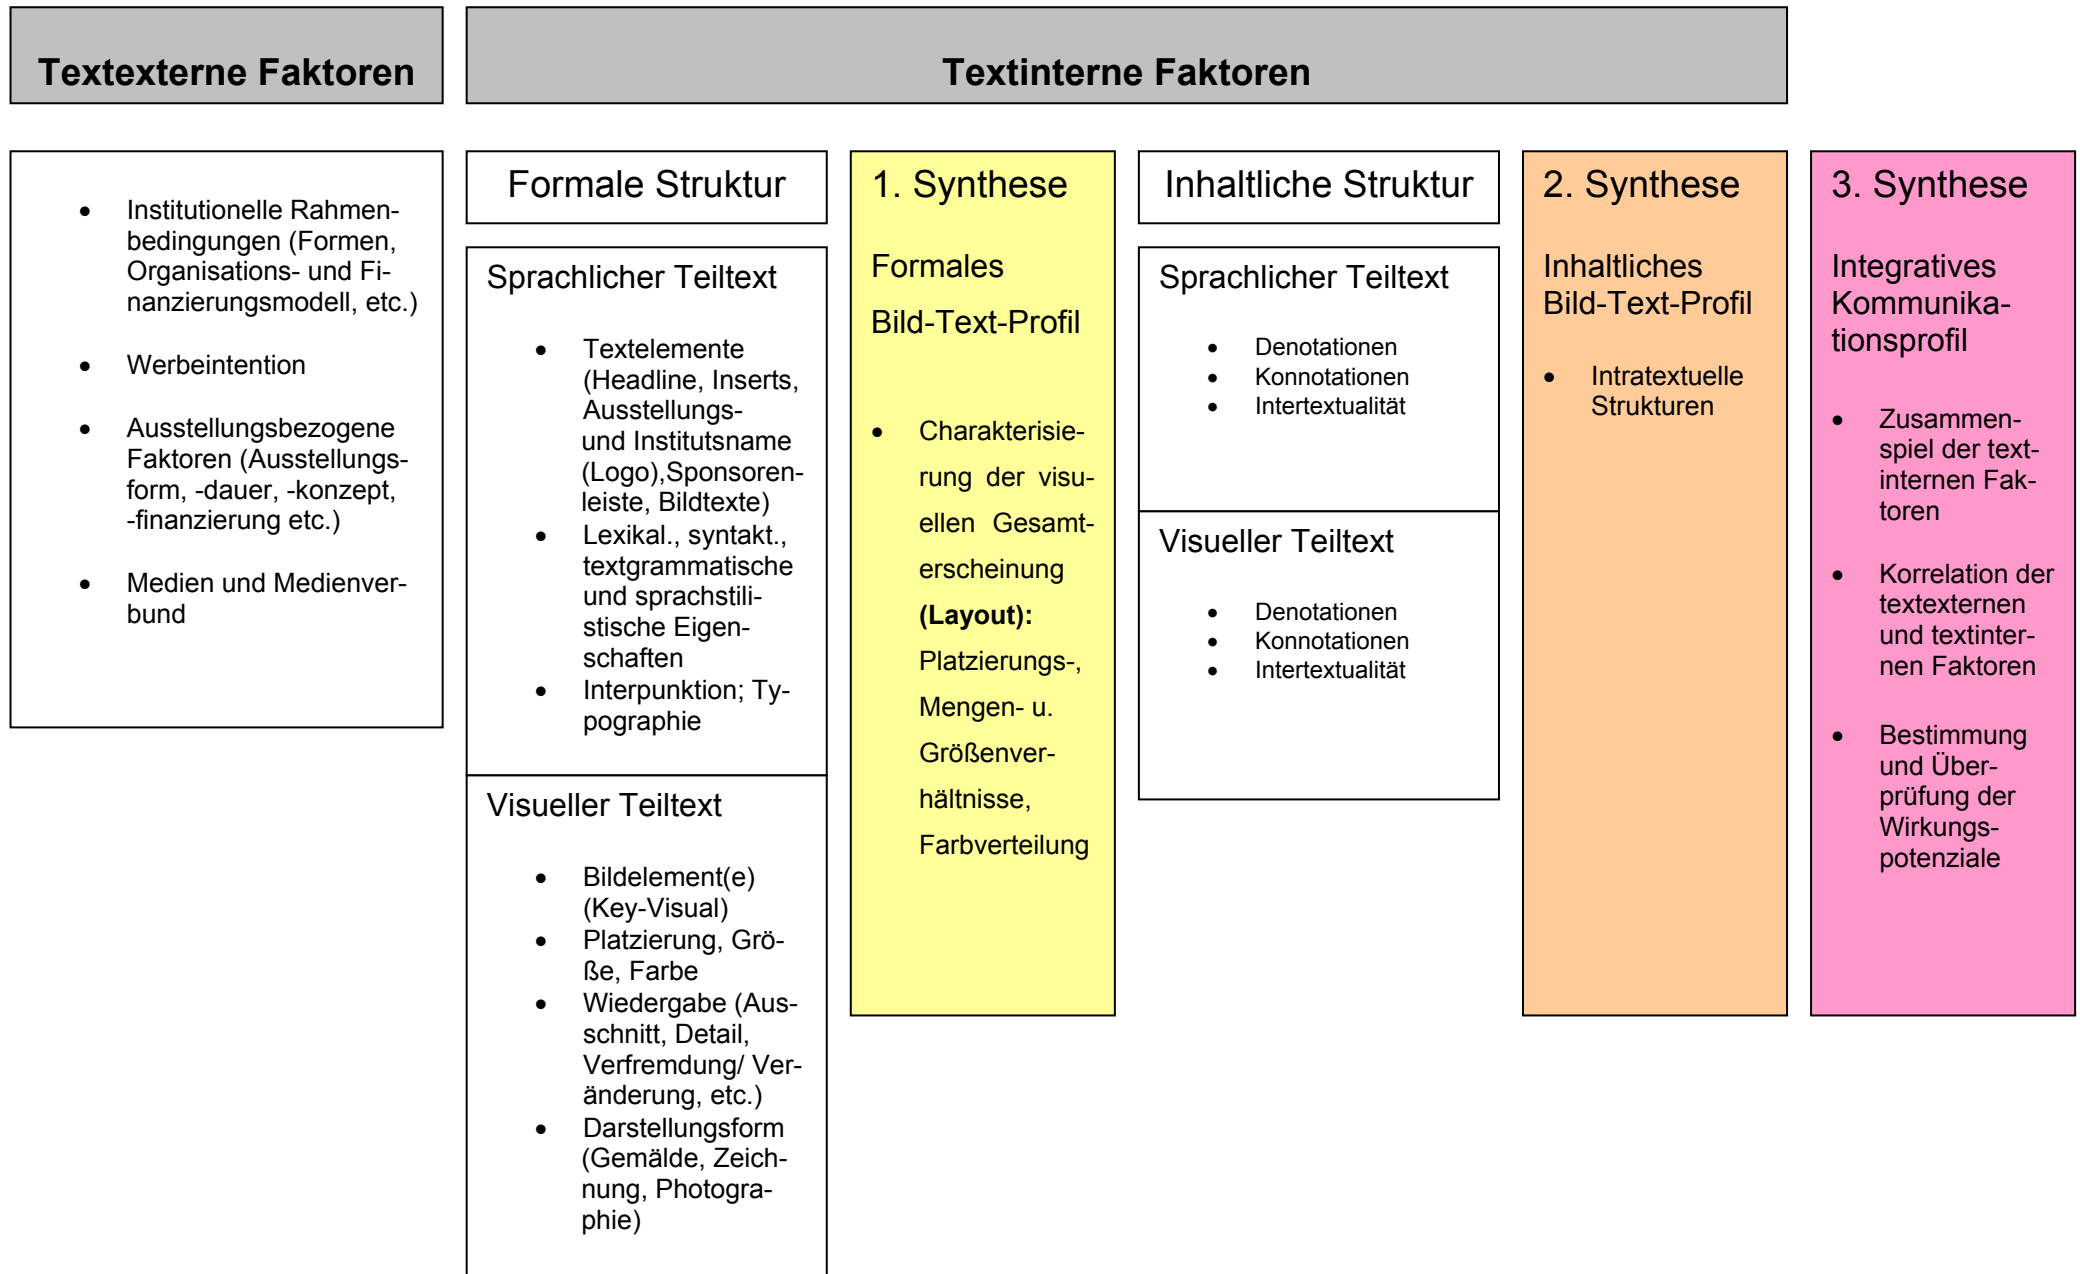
Textexterne Faktoren

Textinterne Faktoren

- Institutionelle Rahmenbedingungen (Formen, Organisations- und Finanzierungsmodell, etc.)
- Werbeintention
- Ausstellungsbezogene Faktoren (Ausstellungsform, -dauer, -konzept, -finanzierung etc.)
- Medien und Medienverbund

Formale Struktur

Sprachlicher Teiltext

- Textelemente (Headline, Inserts, Ausstellungs- und Institutsname (Logo),Sponsorenleiste, Bildtexte)
- Lexikal., syntakt., textgrammatische und sprachstilistische Eigenschaften
- Interpunktion; Typographie

Visueller Teiltext

- Bildelement(e) (Key-Visual)
- Platzierung, Größe, Farbe
- Wiedergabe (Ausschnitt, Detail, Verfremdung/ Veränderung, etc.)
- Darstellungsform (Gemälde, Zeichnung, Photographie)

1. Synthese

Formales

Bild-Text-Profil

- Charakterisierung der visuellen Gesamterscheinung **(Layout):** Platzierungs-, Mengen- u. Größenverhältnisse, Farbverteilung

Inhaltliche Struktur

Sprachlicher Teiltext

- Denotationen
- Konnotationen
- Intertextualität

Visueller Teiltext

- Denotationen
- Konnotationen
- Intertextualität

2. Synthese

Inhaltliches Bild-Text-Profil

- Intratextuelle Strukturen

3. Synthese

Integratives Kommunikationsprofil

- Zusammenspiel der textinternen Faktoren
- Korrelation der textexternen und textinternen Faktoren
- Bestimmung und Überprüfung der Wirkungspotenziale